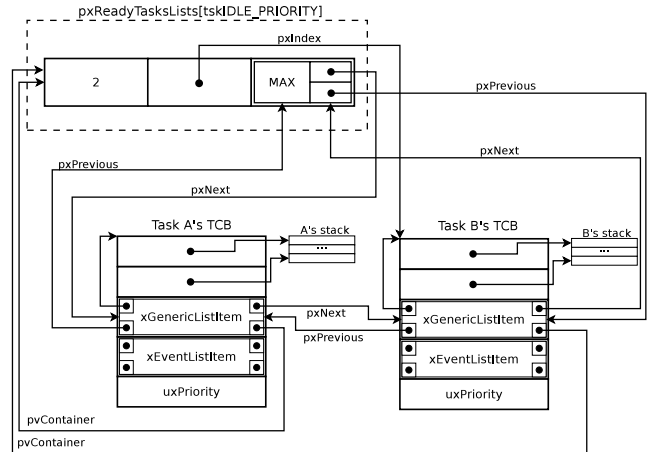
pxReadyTasksLists[tskIDLE_PRIORITY]

pxIndex

2

MAX

pxPrevious

pxNext

pxPrevious

pxNext

Task A's TCB

A's stack

...

xGenericListItem

xEventListItem

uxPriority

Task B's TCB

B's stack

...

xGenericListItem

xEventListItem

uxPriority

pxNext

pxPrevious

pvContainer

pvContainer